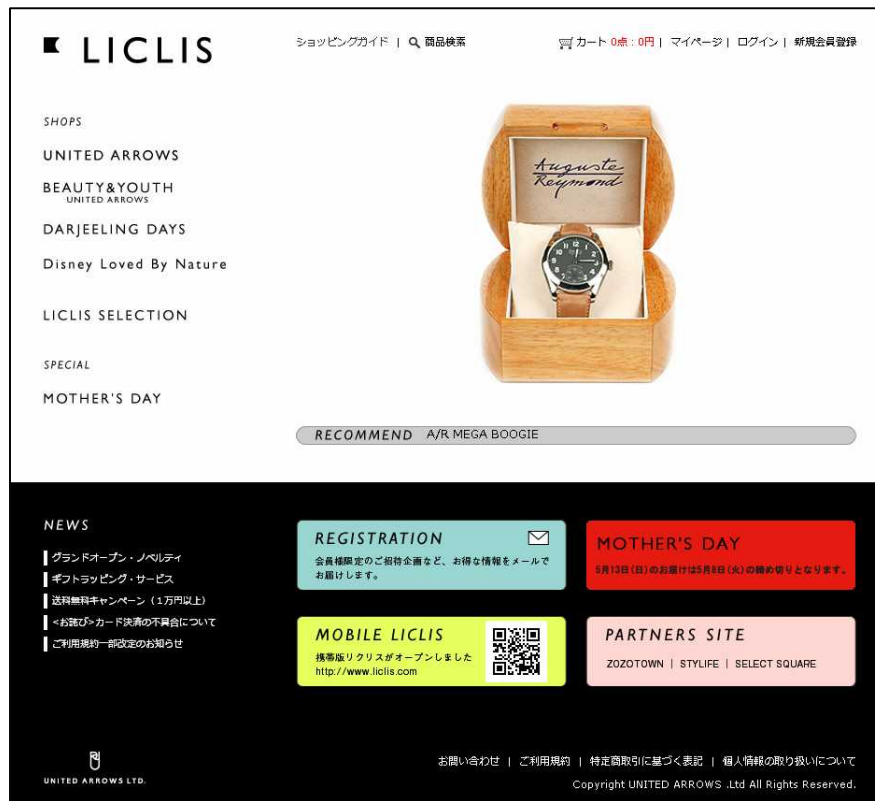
LICLIS

ショッピングガイド | 商品検索

カート 0点：0円 | マイページ | ログイン | 新規会員登録

SHOPS

UNITED ARROWS

BEAUTY&YOUTH
UNITED ARROWS

DARJEELING DAYS

Disney Loved By Nature

LICLIS SELECTION

SPECIAL

MOTHER'S DAY

Auguste Reymond

RECOMMEND A/R MEGA BOOGIE

NEWS

グランドオープン・ノベルティ
ギフトラッピング・サービス
送料無料キャンペーン（1万円以上）
<お詫び>カード決済の不具合について
ご利用規約一部改定のお知らせ

REGISTRATION
会員様限定のご招待企画など、お得な情報をメールでお届けします。

MOTHER'S DAY
5月13日(日)のお届けは5月8日(火)の締め切りとなります。

MOBILE LICLIS
携帯版リクリスがオープンしました
http://www.liclis.com

PARTNERS SITE
ZOZOTOWN | STYLIFE | SELECT SQUARE

UNITED ARROWS LTD.

お問い合わせ | ご利用規約 | 特定商取引に基づく表記 | 個人情報の取り扱いについて

Copyright UNITED ARROWS .Ltd All Rights Reserved.